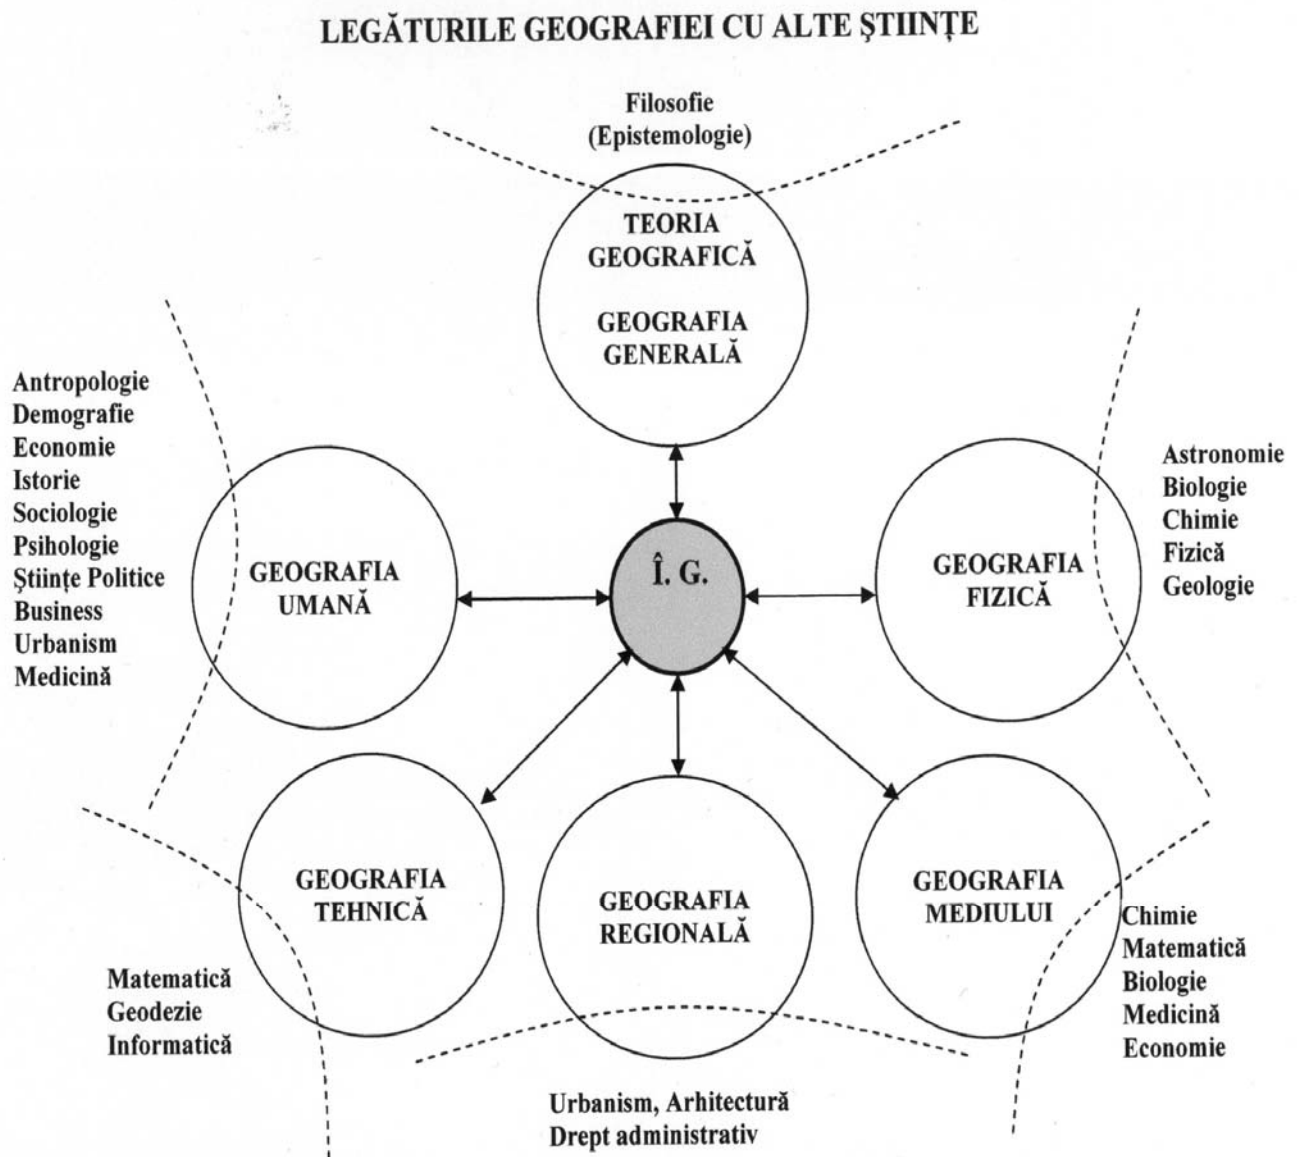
LEGĂTURILE GEOGRAFIEI CU ALTE ŞTIINŢE

Filosofie
(Epistemologie)

TEORIA
GEOGRAFICĂ

GEOGRAFIA
GENERALĂ

Antropologie
Demografie
Economie
Istorie
Sociologie
Psihologie
Ştiinţe Politice
Business
Urbanism
Medicină

GEOGRAFIA
UMANĂ

Î. G.

GEOGRAFIA
FIZICĂ

Astronomie
Biologie
Chimie
Fizică
Geologie

GEOGRAFIA
TEHNICĂ

GEOGRAFIA
REGIONALĂ

GEOGRAFIA
MEDIULUI

Matematică
Geodezie
Informatică

Chimie
Matematică
Biologie
Medicină
Economie

Urbanism, Arhitectură
Drept administrativ